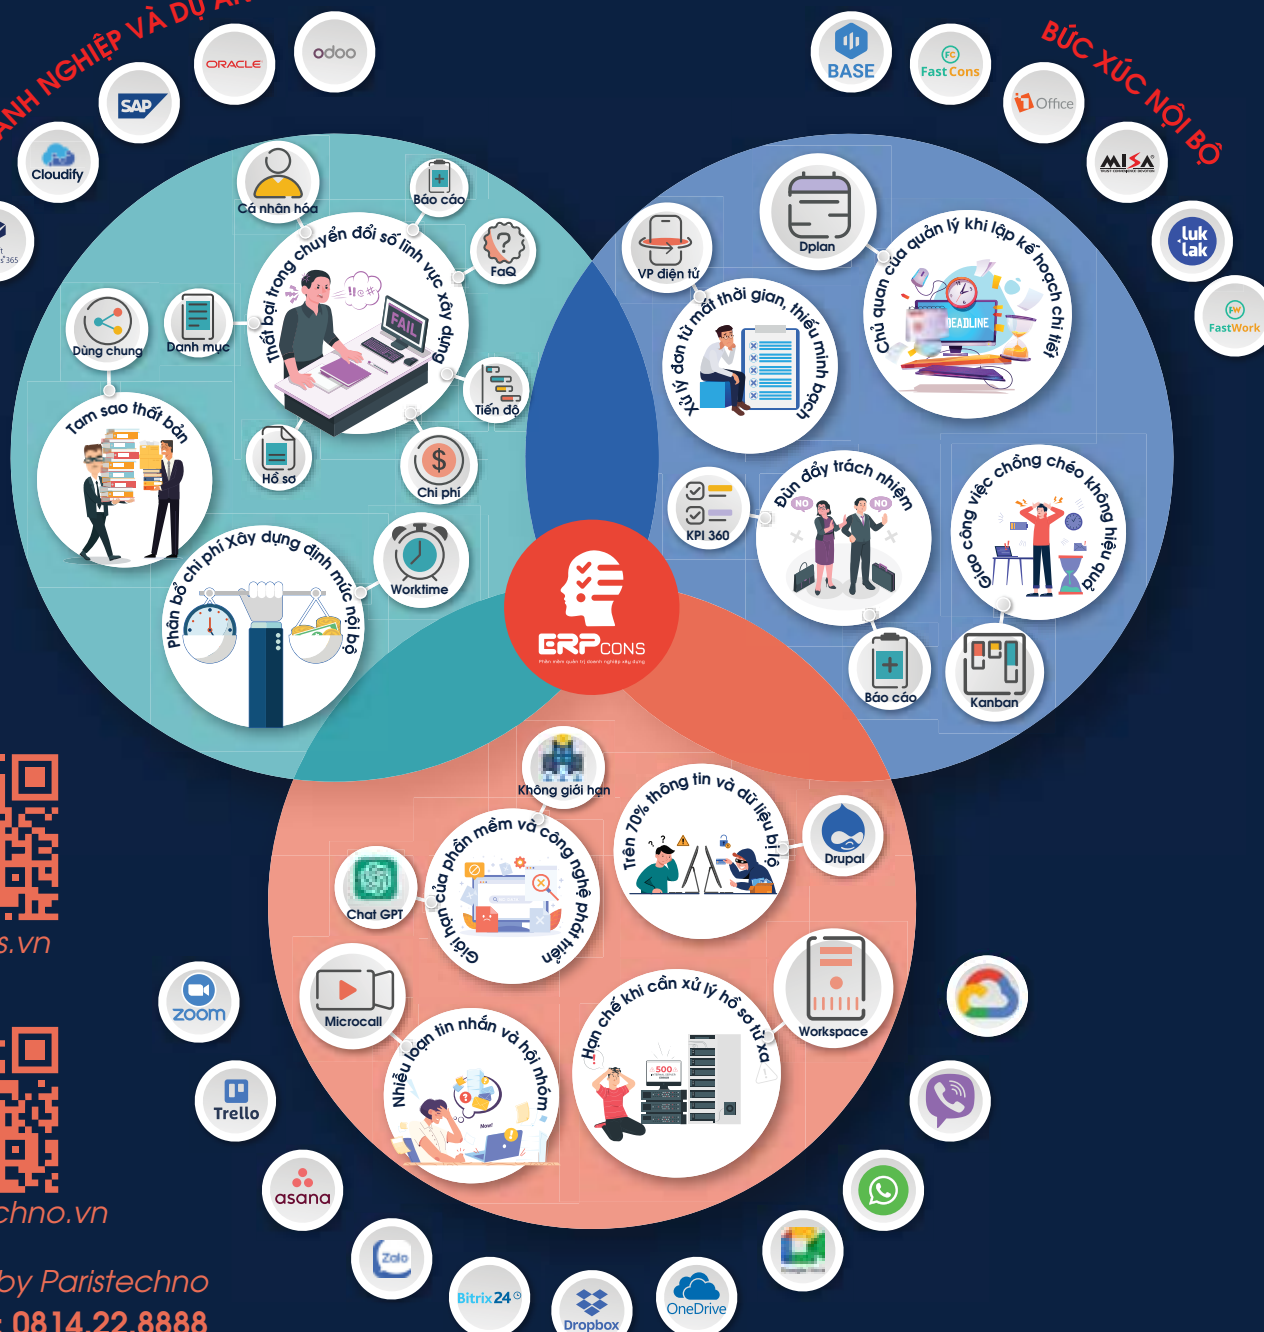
ANH NGHIỆP VÀ DỰ ÁN

ORACLE
odoo
SAP
Cloudify

BASE
Fast Cons
BỨC XÚC NỘI BỘ
Office
MISA
luk lak
FastWork

Cá nhân hóa
Báo cáo
FaQ
Thất bại trong chuyển đổi số lĩnh vực xây dựng
FAIL
Dùng chung
Danh mục
Tiến độ
Tam sao thất bản
Hồ sơ
Chi phí
Phân bổ chi phí Xây dựng định mức nội bộ
Worktime

Dplan
VP điện tử
Xử lý đơn từ mất thời gian, thiếu minh bạch
Chủ quan của quản lý khi lập kế hoạch chi tiết
DEADLINE
KPI 360
Đùn đẩy trách nhiệm
NO
NO
Giao công việc chồng chéo không hiệu quả
Báo cáo
Kanban

ERPCONS
Phần mềm quản trị doanh nghiệp xây dựng

Không giới hạn
Giới hạn của phần mềm và công nghệ phát triển
Trên 70% thông tin và dữ liệu bị lộ
Drupal
Chat GPT
Microcall
Nhiễu loạn tin nhắn và hội nhóm
Hạn chế khi cần xử lý hồ sơ từ xa
500
Workspace

.vn
chno.vn
by Paristechno
0814.22.8888

zoom
Trello
asana
Zalo
Bitrix24
Dropbox
OneDrive